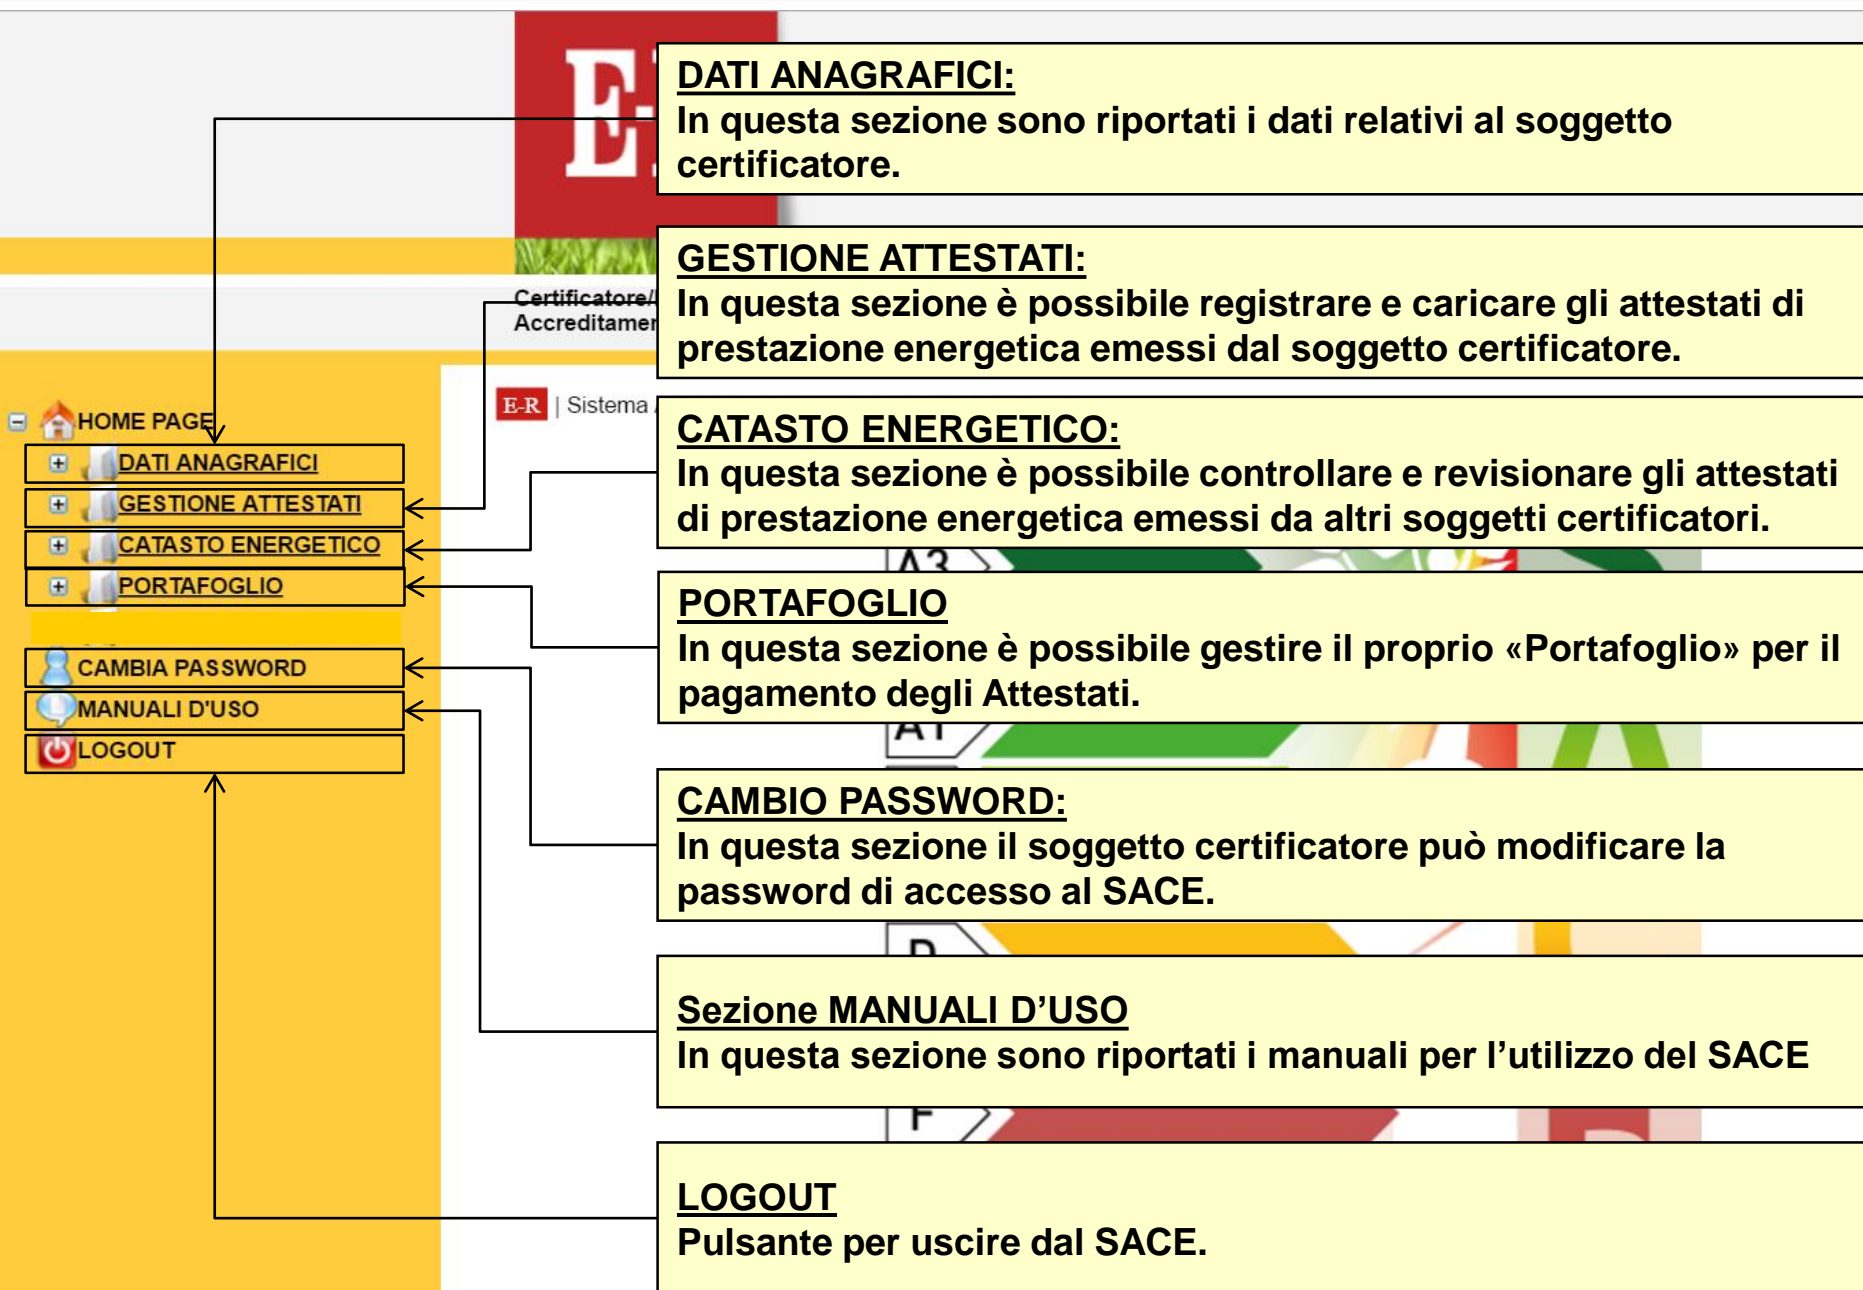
Certificatore/
Accreditamen

E-R | Sistema

HOME PAGE
DATI ANAGRAFICI
GESTIONE ATTESTATI
CATASTO ENERGETICO
PORTAFOGLIO
CAMBIA PASSWORD
MANUALI D'USO
LOGOUT

DATI ANAGRAFICI:
In questa sezione sono riportati i dati relativi al soggetto certificatore.

GESTIONE ATTESTATI:
In questa sezione è possibile registrare e caricare gli attestati di prestazione energetica emessi dal soggetto certificatore.

CATASTO ENERGETICO:
In questa sezione è possibile controllare e revisionare gli attestati di prestazione energetica emessi da altri soggetti certificatori.

PORTAFOGLIO
In questa sezione è possibile gestire il proprio «Portafoglio» per il pagamento degli Attestati.

CAMBIO PASSWORD:
In questa sezione il soggetto certificatore può modificare la password di accesso al SACE.

Sezione MANUALI D'USO
In questa sezione sono riportati i manuali per l'utilizzo del SACE

LOGOUT
Pulsante per uscire dal SACE.